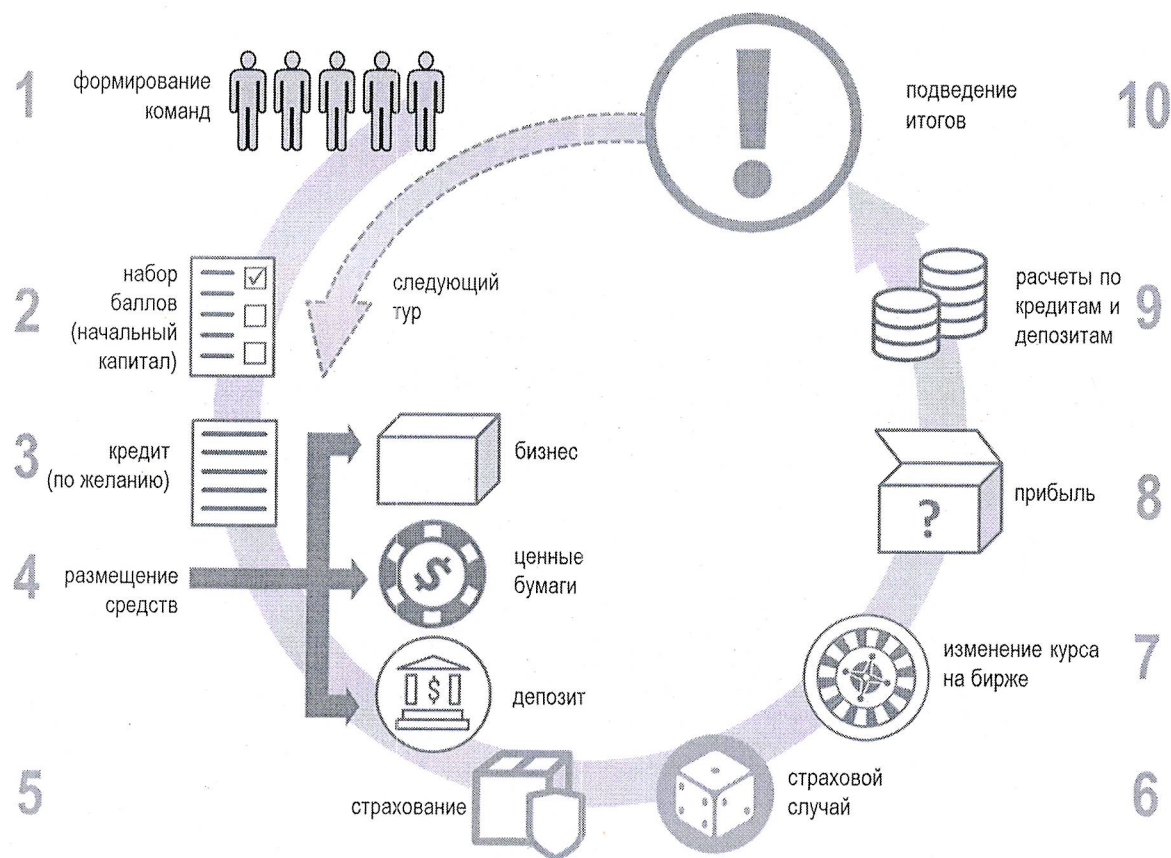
1 формирование команд

10 подведение итогов

2 набор баллов (начальный капитал)

следующий тур

9 расчеты по кредитам и депозитам

3 кредит (по желанию)

бизнес

8 прибыль

?

4 размещение средств

ценные бумаги

$

депозит

$

7 изменение курса на бирже

5 страхование

страховой случай 6